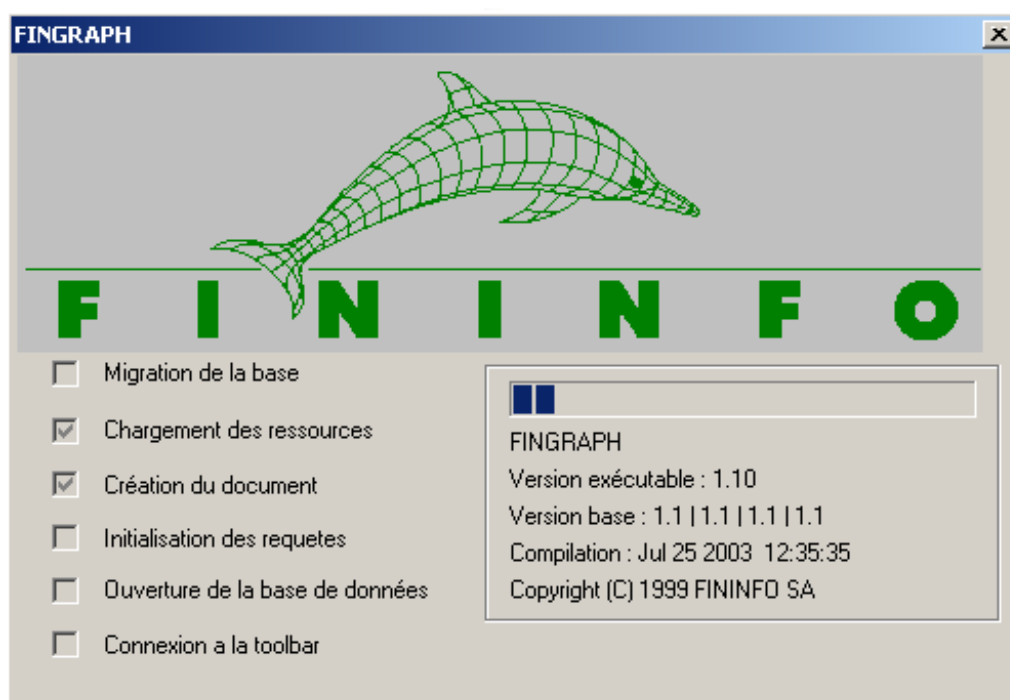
FINGRAPH

FININFO

Migration de la base

Chargement des ressources

Création du document

Initialisation des requetes

Ouverture de la base de données

Connexion a la toolbar

FINGRAPH
Version exécutable : 1.10
Version base : 1.1 | 1.1 | 1.1 | 1.1
Compilation : Jul 25 2003 12:35:35
Copyright (C) 1999 FININFO SA